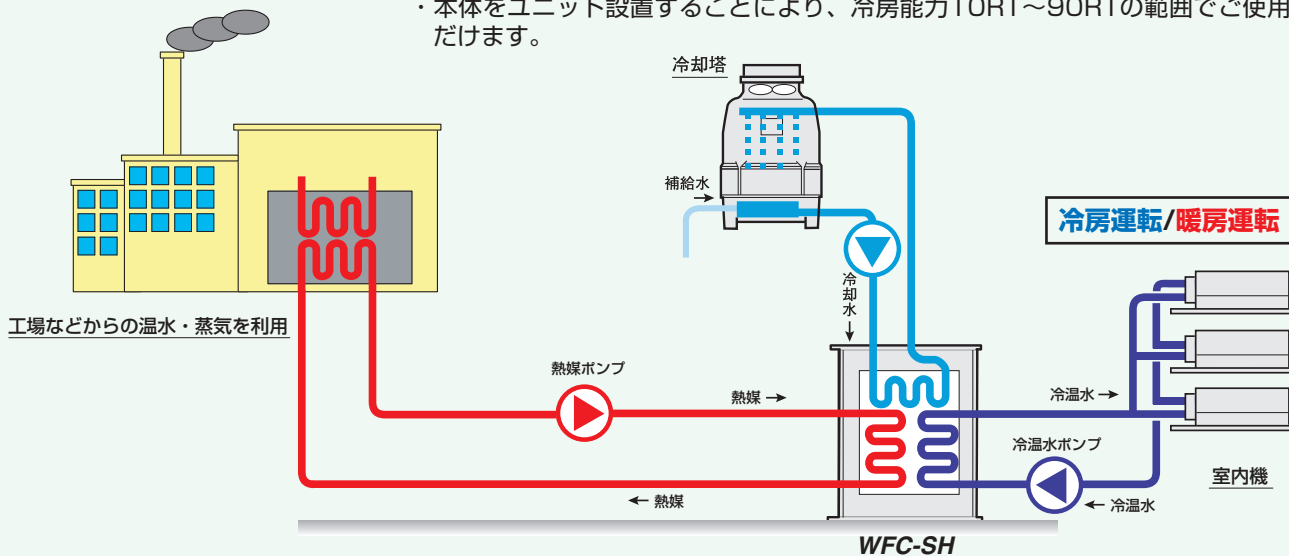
・本体をユニット設置することにより、冷房能力10RT～90RTの範囲でご使用いただけます。

冷却塔

補給水 →

冷却水

冷房運転/暖房運転

工場などからの温水・蒸気を利用

熱媒ポンプ

熱媒 →

冷温水 →

冷温水ポンプ

室内機

← 熱媒

← 冷温水

WFC-SH